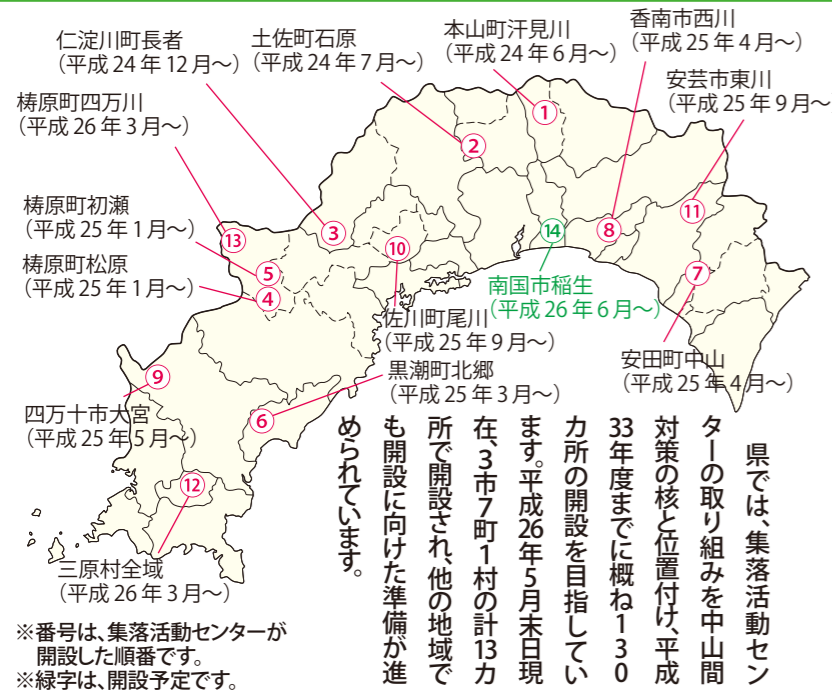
仁淀川町長者
（平成 24 年 12 月～）

土佐町石原
（平成 24 年 7 月～）

本山町汗見川
（平成 24 年 6 月～）

香南市西川
（平成 25 年 4 月～）

安芸市東川
（平成 25 年 9 月～）

梼原町四万川
（平成 26 年 3 月～）

梼原町初瀬
（平成 25 年 1 月～）

梼原町松原
（平成 25 年 1 月～）

南国市稲生
（平成 26 年 6 月～）

佐川町尾川
（平成 25 年 9 月～）

安田町中山
（平成 25 年 4 月～）

黒潮町北郷
（平成 25 年 3 月～）

四万十市大宮
（平成 25 年 5 月～）

三原村全域
（平成 26 年 3 月～）

1 2 3 4 5 6 7 8 9 10 11 12 13 14

県では、集落活動センターの取り組みを中山間対策の核と位置付け、平成33年度までに概ね130カ所の開設を目指しています。平成26年5月末日現在、3市7町1村の計13カ所で開設され、他の地域でも開設に向けた準備が進められています。

※番号は、集落活動センターが開設した順番です。
※緑字は、開設予定です。